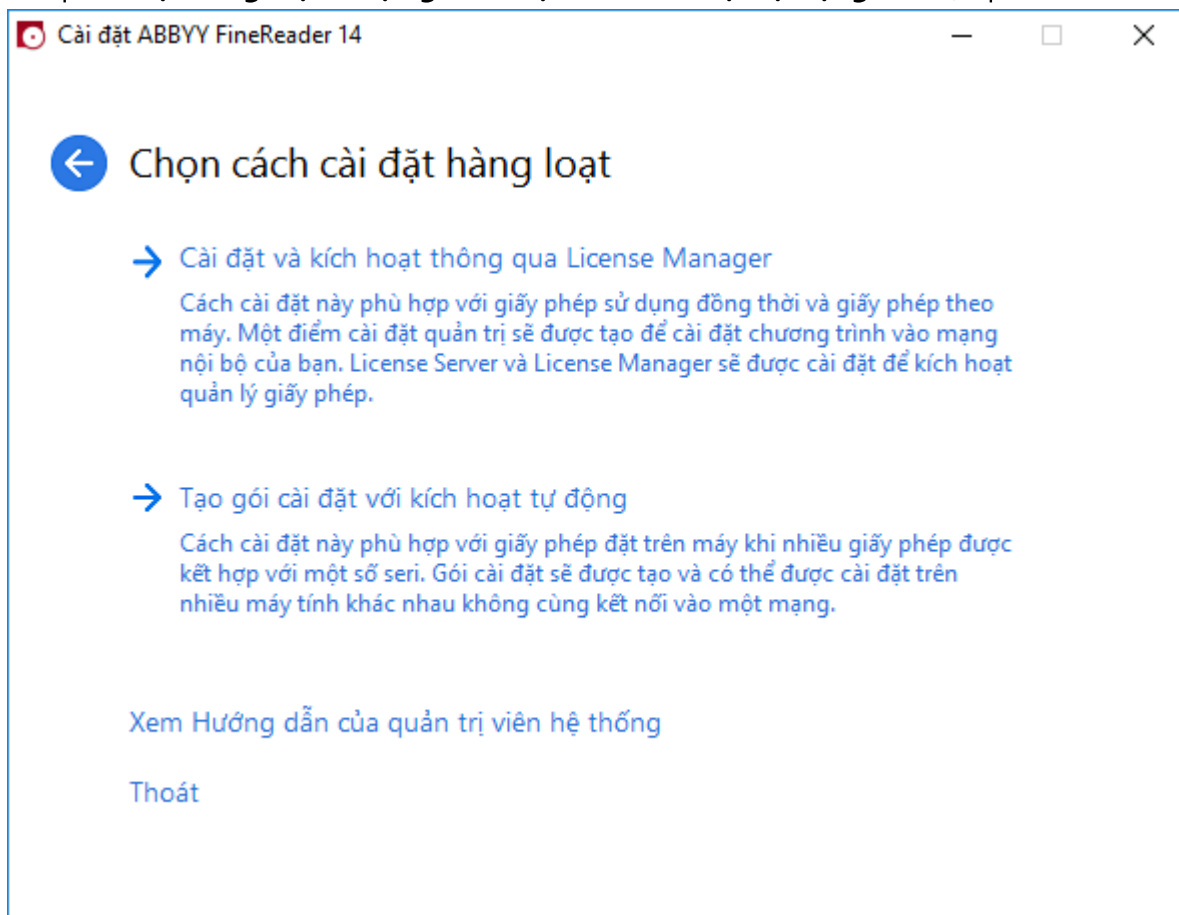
Cài đặt ABBYY FineReader 14

Chọn cách cài đặt hàng loạt

Cài đặt và kích hoạt thông qua License Manager

Cách cài đặt này phù hợp với giấy phép sử dụng đồng thời và giấy phép theo máy. Một điểm cài đặt quản trị sẽ được tạo để cài đặt chương trình vào mạng nội bộ của bạn. License Server và License Manager sẽ được cài đặt để kích hoạt quản lý giấy phép.

Tạo gói cài đặt với kích hoạt tự động

Cách cài đặt này phù hợp với giấy phép đặt trên máy khi nhiều giấy phép được kết hợp với một số seri. Gói cài đặt sẽ được tạo và có thể được cài đặt trên nhiều máy tính khác nhau không cùng kết nối vào một mạng.

Xem Hướng dẫn của quản trị viên hệ thống

Thoát